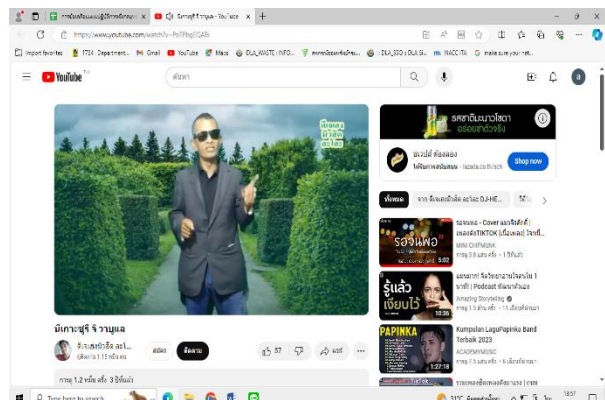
YouTube TH

ค้นหา

https://www.youtube.com/watch?v=PoTFbgIQAfs

Import favorites | Gmail | YouTube | Maps

มึเกาะซูรี จิ วนูแล

Shop now

ทั้งหมด

รู้แล้ว เงียบไว้

PAPINKA

Kumpulan LaguPapinka Band Terbaik 2023

ACADEMYMUSIC

1:27:18

10:36

5:02

57

แชร์

ติดตาม

Type here to search

31°C

1857